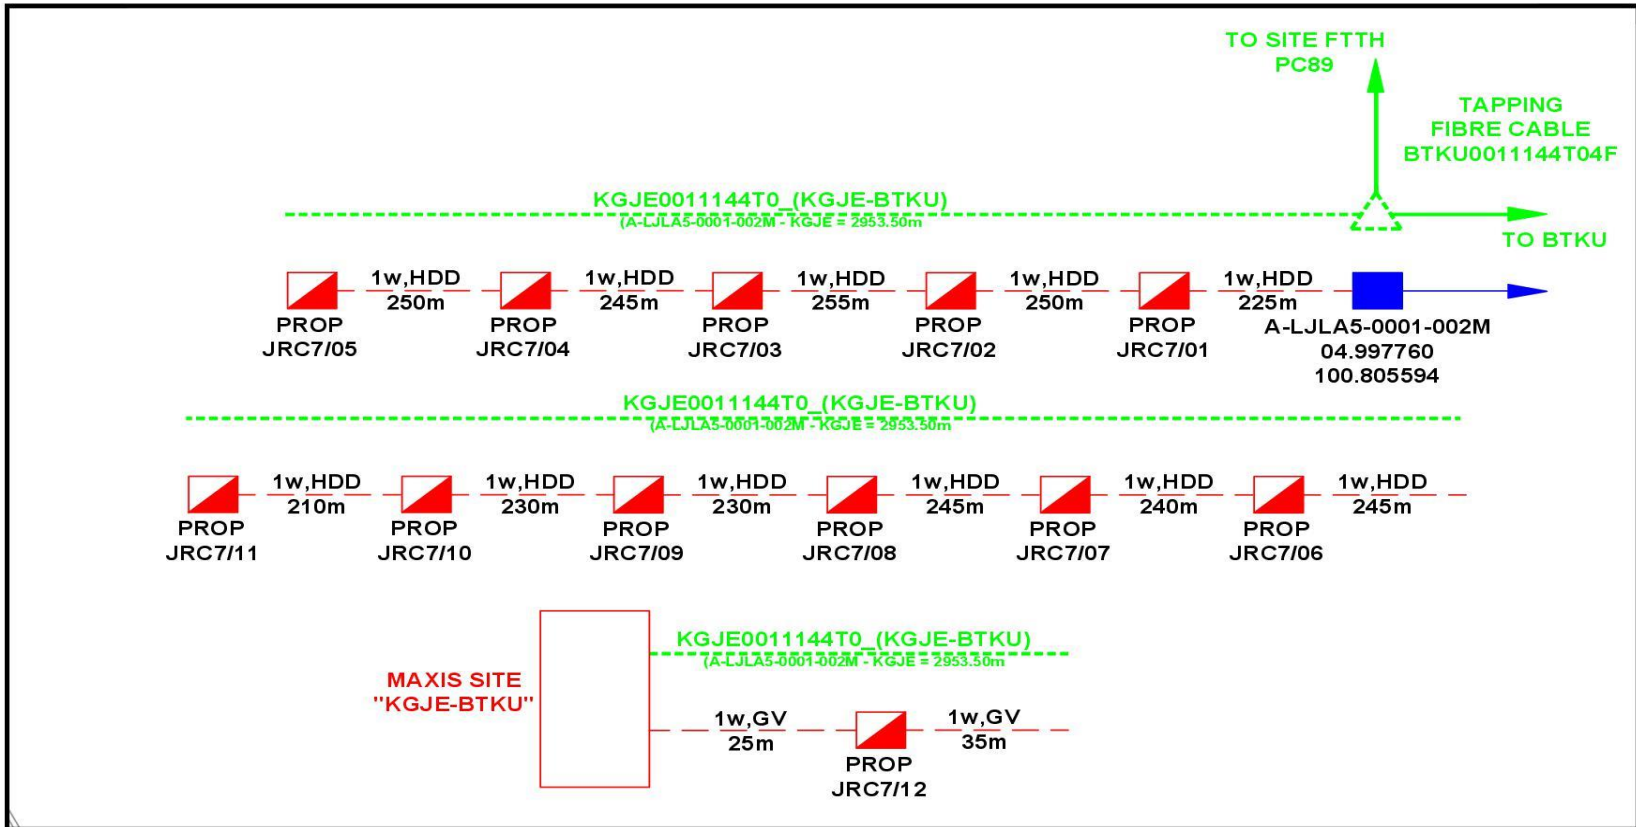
TO SITE FTTH
PC89

TAPPING
FIBRE CABLE
BTKU0011144T04F

KGJE0011144T0_(KGJE-BTKU)
(A-LJLA5-0001-002M - KGJE = 2953.50m)

TO BTKU

1w,HDD
250m

1w,HDD
245m

1w,HDD
255m

1w,HDD
250m

1w,HDD
225m

PROP
JRC7/05

PROP
JRC7/04

PROP
JRC7/03

PROP
JRC7/02

PROP
JRC7/01

A-LJLA5-0001-002M
04.997760
100.805594

KGJE0011144T0_(KGJE-BTKU)
(A-LJLA5-0001-002M - KGJE = 2953.50m)

1w,HDD
210m

1w,HDD
230m

1w,HDD
230m

1w,HDD
245m

1w,HDD
240m

1w,HDD
245m

PROP
JRC7/11

PROP
JRC7/10

PROP
JRC7/09

PROP
JRC7/08

PROP
JRC7/07

PROP
JRC7/06

KGJE0011144T0_(KGJE-BTKU)
(A-LJLA5-0001-002M - KGJE = 2953.50m)

MAXIS SITE
"KGJE-BTKU"

1w,GV
25m

1w,GV
35m

PROP
JRC7/12